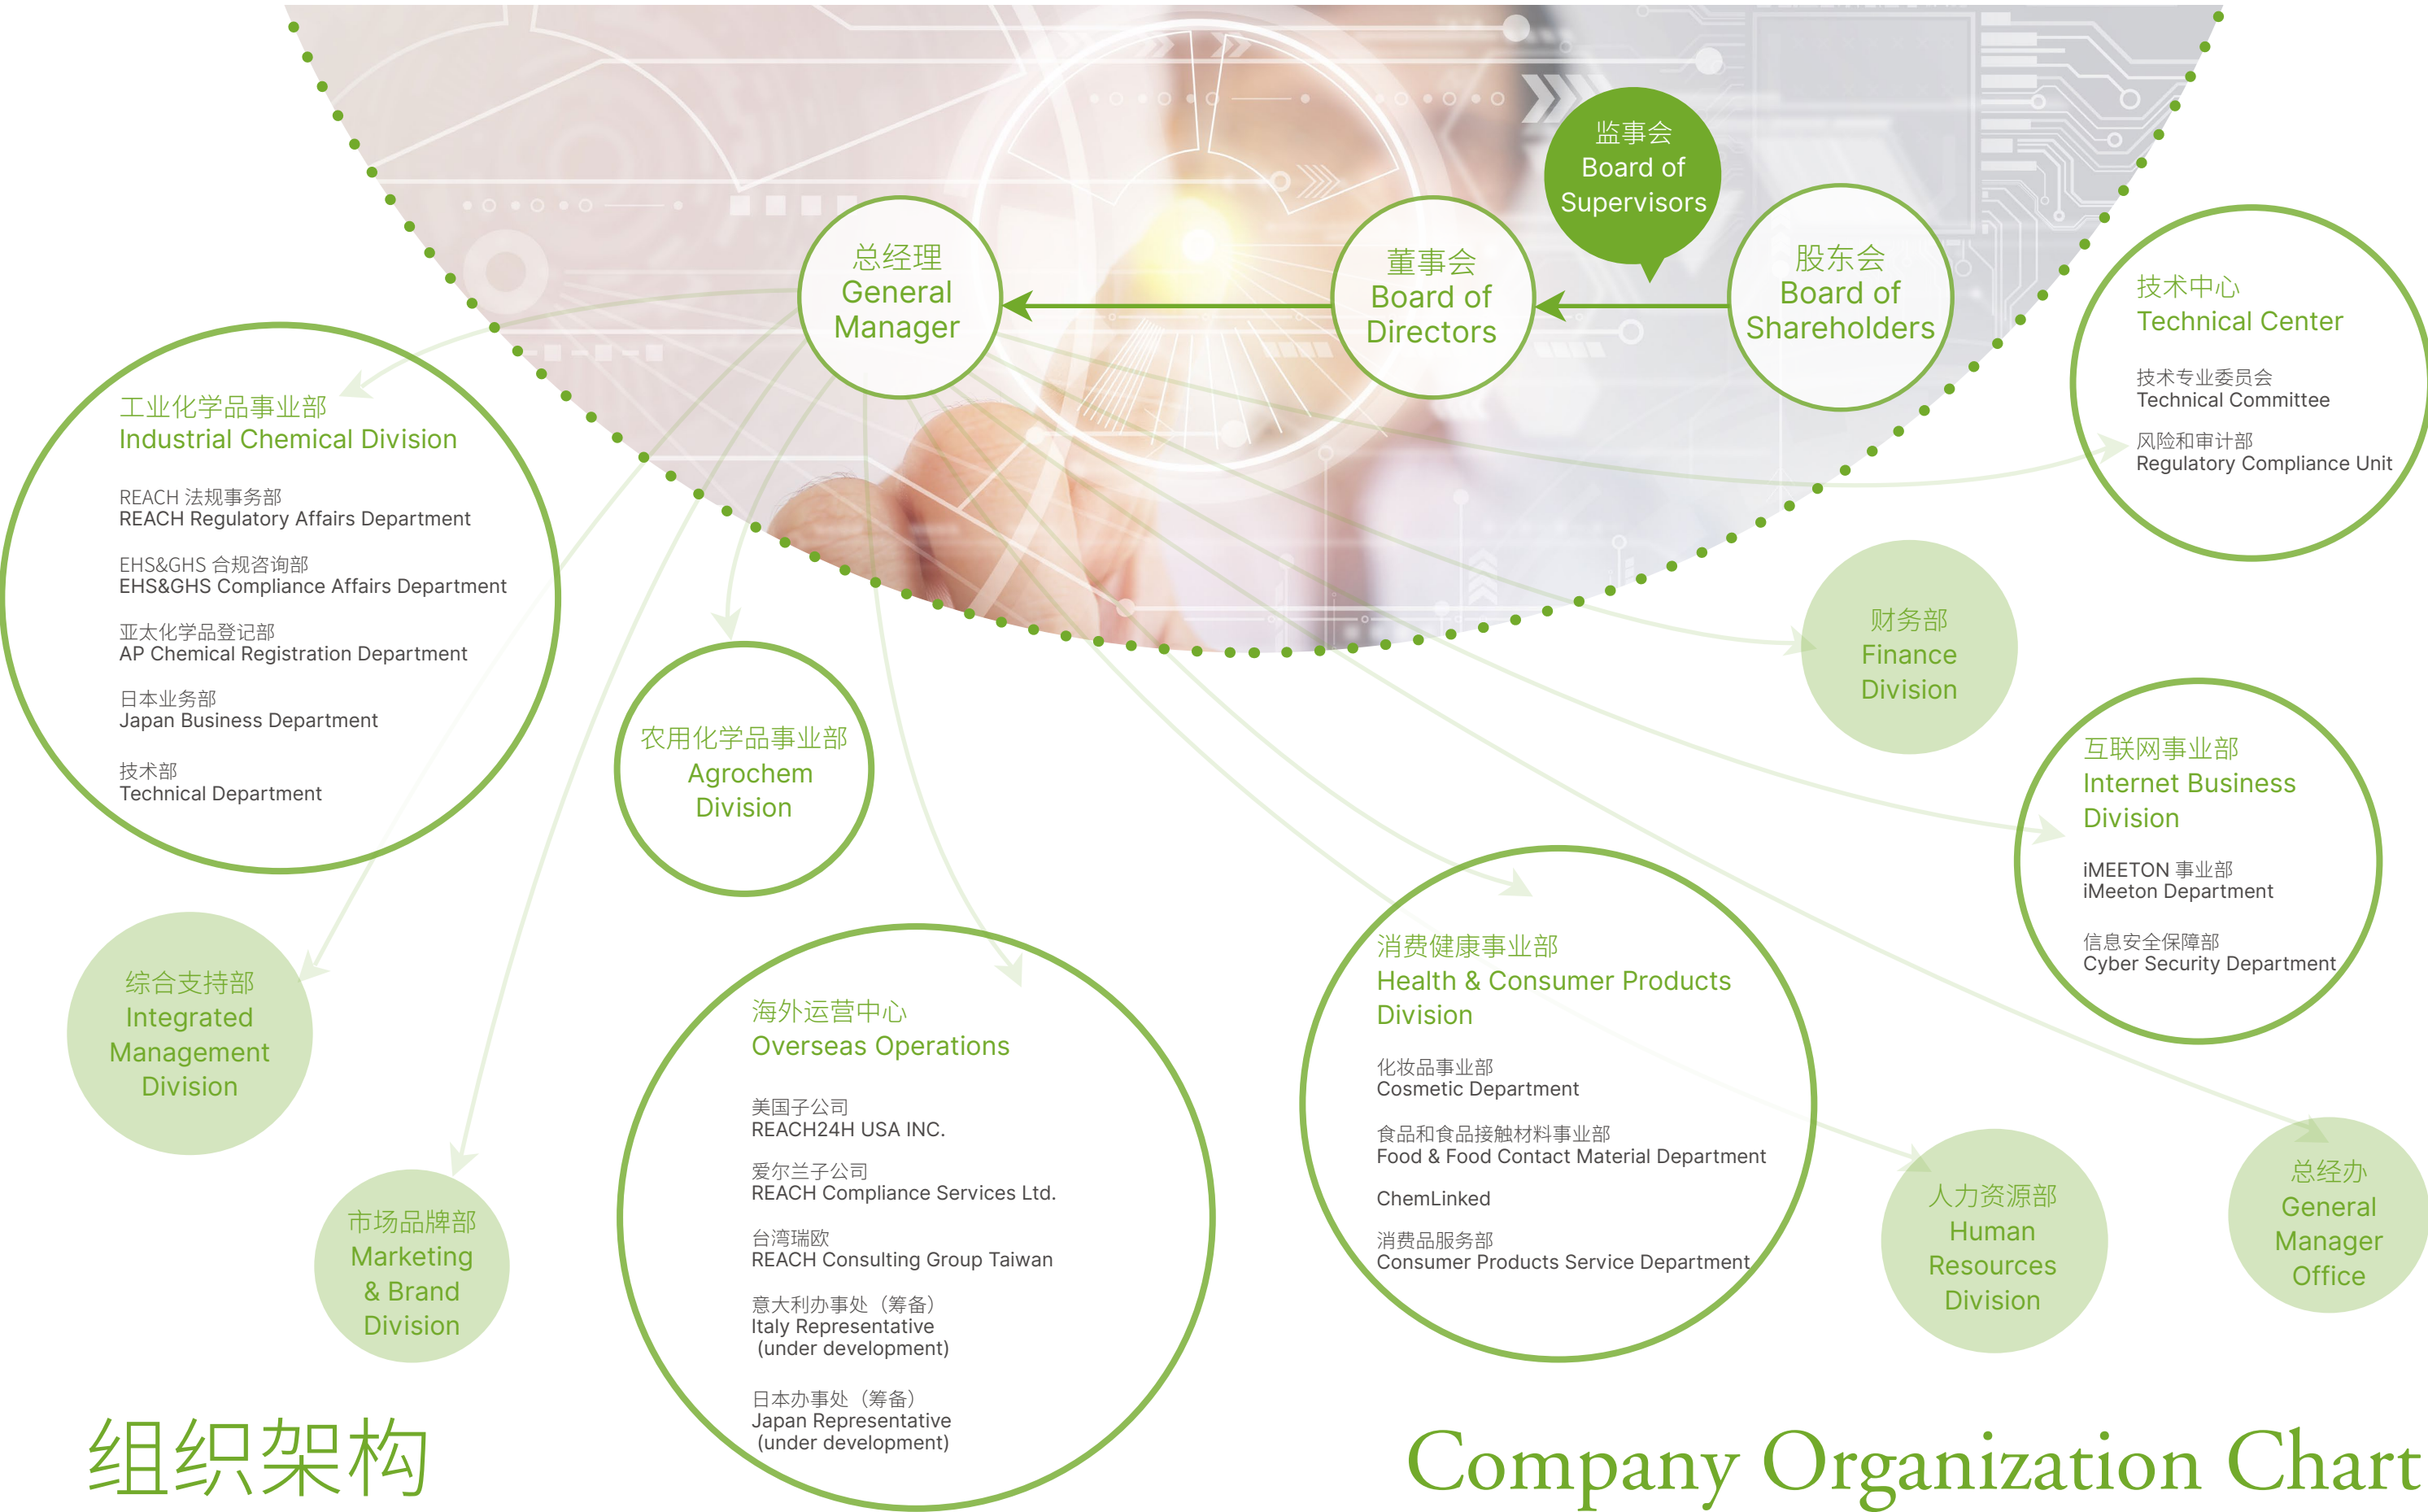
监事会
Board of Supervisors

总经理
General Manager

董事会
Board of Directors

股东会
Board of Shareholders

技术中心
Technical Center

技术专业委员会
Technical Committee

风险和审计部
Regulatory Compliance Unit

工业化学品事业部
Industrial Chemical Division

REACH 法规事务部
REACH Regulatory Affairs Department

EHS&GHS 合规咨询部
EHS&GHS Compliance Affairs Department

亚太化学品登记部
AP Chemical Registration Department

日本业务部
Japan Business Department

技术部
Technical Department

农用化学品事业部
Agrochem Division

财务部
Finance Division

互联网事业部
Internet Business Division

iMEETON 事业部
iMeeton Department

信息安全保障部
Cyber Security Department

综合支持部
Integrated Management Division

市场品牌部
Marketing & Brand Division

海外运营中心
Overseas Operations

美国子公司
REACH24H USA INC.

爱尔兰子公司
REACH Compliance Services Ltd.

台湾瑞欧
REACH Consulting Group Taiwan

意大利办事处（筹备）
Italy Representative (under development)

日本办事处（筹备）
Japan Representative (under development)

消费健康事业部
Health & Consumer Products Division

化妆品事业部
Cosmetic Department

食品和食品接触材料事业部
Food & Food Contact Material Department

ChemLinked

消费品服务部
Consumer Products Service Department

人力资源部
Human Resources Division

总经办
General Manager Office

组织架构

Company Organization Chart